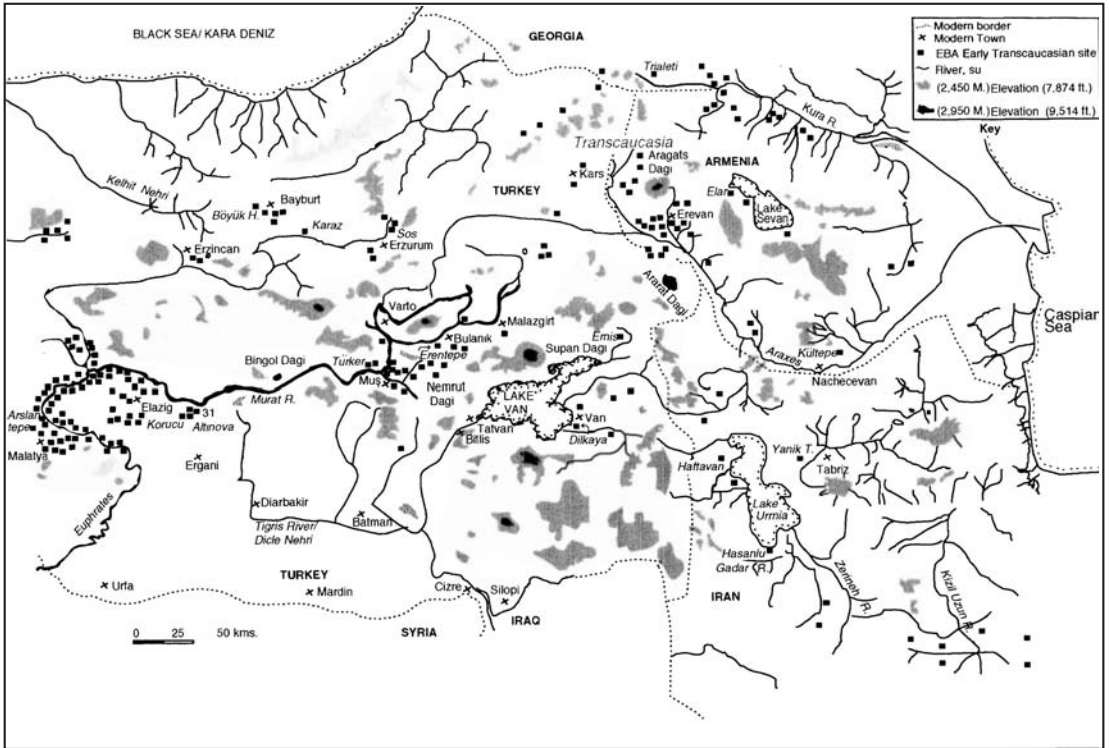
BLACK SEA/ KARA DENIZ

GEORGIA

Modern border
Modern Town
EBA Early Transcaucasian site
River, su
(2,450 M.) Elevation (7,874 ft.)
(2,950 M.) Elevation (9,514 ft.)
Key

Trialeti

Kura R.

Transcaucasia

Aragats Dagi

ARMENIA

TURKEY

Kars

Elar

Lake Sevan

Erevan

Kelhit Nehri

Bayburt

Böyük H.

Karaz

Sos

Erzurum

Erzincan

Ararat Dagi

Caspian Sea

Varto

Malazgirt

Bulanık

Erentepe

Emis

Supan Dagi

Araxes

Kültepe

Nachecevan

Bingol Dagi

Türker

Muş

Nemrut Dagi

LAKE VAN

Van

Tatvan

Bitlis

Dilkaya

Murat R.

Elazig

31

Korucu

Altınova

Arslan tepe

Malatya

Ergani

Haftavan

Yanik T.

Tabriz

Lake Urmia

Diarbakir

Batman

Tigris River/ Dicle Nehri

Euphrates

Hasanlu

Gadar R.

Zenneh R.

Kizil Uzun R.

IRAN

Urfa

TURKEY

Mardin

Cizre

Silopi

IRAQ

SYRIA

0 25 50 kms.